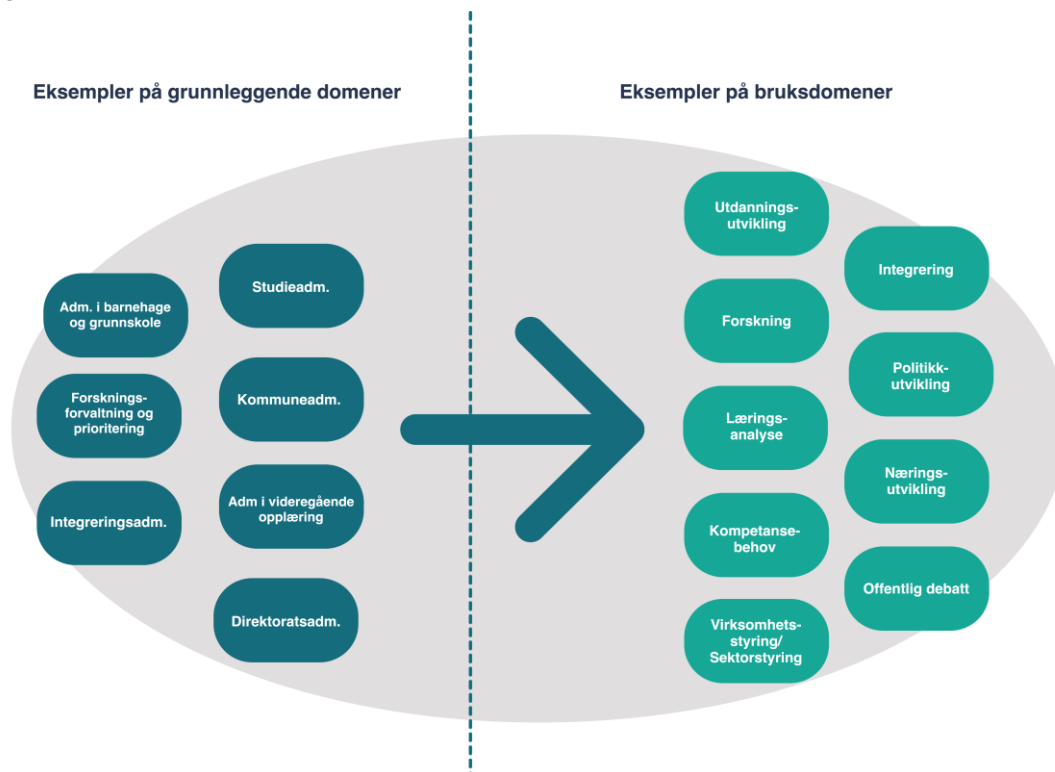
Eksempler på grunnleggende domener

Adm. i barnehage og grunnskole

Forsknings-forvaltning og prioritering

Integreringsadm.

Studieadm.

Kommuneadm.

Adm i videregående opplæring

Direktoratsadm.

Eksempler på bruksdomener

Utdannings-utvikling

Forskning

Lærings-analyse

Kompetanse-behov

Virksomhets-styring/ Sektorstyring

Integrering

Politikk-utvikling

Nærings-utvikling

Offentlig debatt